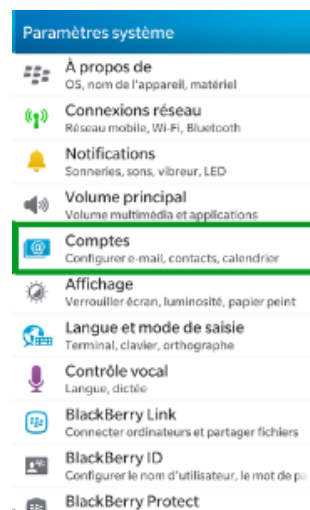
Paramètres système

À propos de
OS, nom de l'appareil, matériel

Connexions réseau
Réseau mobile, Wi-Fi, Bluetooth

Notifications
Sonneries, sons, vibreur, LED

Volume principal
Volume multimédia et applications

Comptes
Configurer e-mail, contacts, calendrier

Affichage
Verrouiller écran, luminosité, papier peint

Langue et mode de saisie
Terminal, clavier, orthographe

Contrôle vocal
Langue, dictée

BlackBerry Link
Connecter ordinateurs et partager fichiers

BlackBerry ID
Configurer le nom d'utilisateur, le mot de p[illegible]

BlackBerry Protect